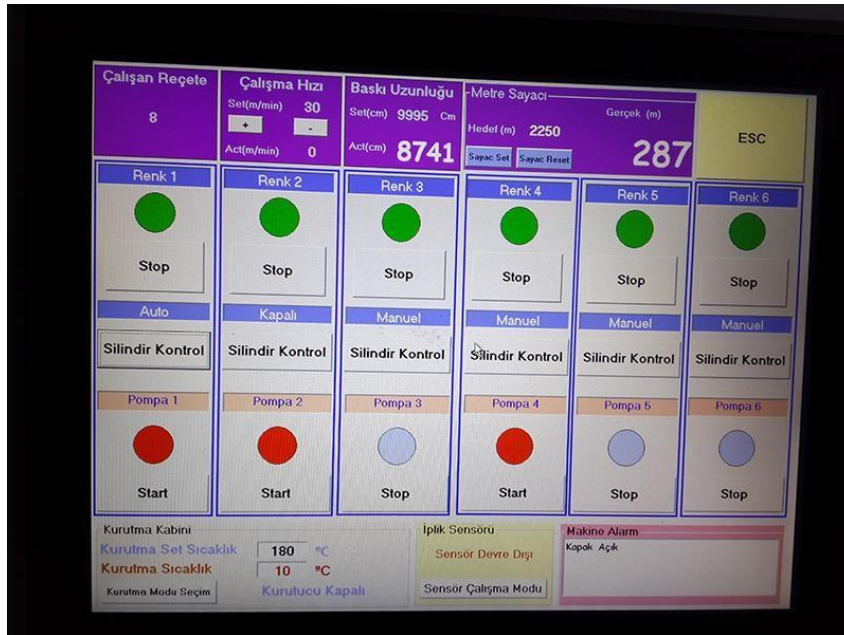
Çalışan Reçete
8

Çalışma Hızı
Set(m/min) 30
+ -
Act(m/min) 0

Baskı Uzunluğu
Set(cm) 9995 Cm
Act(cm) 8741

Metre Sayacı
Hedef (m) 2250
Gerçek (m)
287
Sayac Set Sayac Reset

ESC

Renk 1
Stop
Auto
Silindir Kontrol
Pompa 1
Start

Renk 2
Stop
Kapalı
Silindir Kontrol
Pompa 2
Start

Renk 3
Stop
Manuel
Silindir Kontrol
Pompa 3
Stop

Renk 4
Stop
Manuel
Silindir Kontrol
Pompa 4
Start

Renk 5
Stop
Manuel
Silindir Kontrol
Pompa 5
Stop

Renk 6
Stop
Manuel
Silindir Kontrol
Pompa 6
Stop

Kurutma Kabini
Kurutma Set Sıcaklık 180 °C
Kurutma Sıcaklık 10 °C
Kurutma Modu Seçim
Kurutucu Kapalı

İplik Sensörü
Sensör Devre Dışı
Sensör Çalışma Modu

Makine Alarm
Kapak Açık